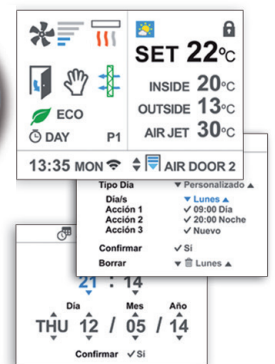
SET 22°C
INSIDE 20°C
OUTSIDE 13°C
AIR JET 30°C
ECO
DAY P1
13:35 MON
AIR DOOR 2

Tipo Día ▼ Personalizado ▲
Día/s ▼ Lunes ▲
Acción 1 ✓ 09:00 Día
Acción 2 ✓ 20:00 Noche
Acción 3 ✓ Nuevo
Confirmar ✓ Sí
Borrar ▼ Lunes ▲

21 : 14
Día Mes Año
THU 12 / 05 / 14
Confirmar ✓ Sí